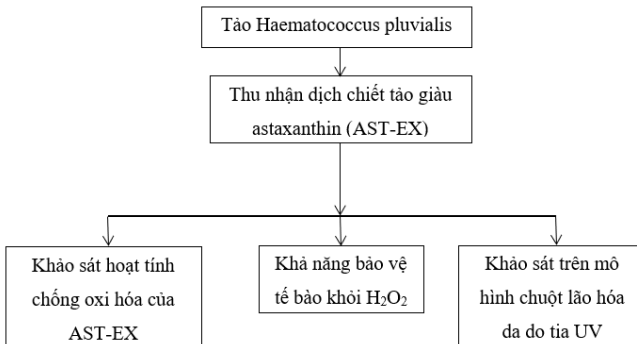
Tảo Haematococcus pluvialis

Thu nhận dịch chiết tảo giàu astaxanthin (AST-EX)

Khảo sát hoạt tính chống oxi hóa của AST-EX

Khả năng bảo vệ tế bào khỏi $H_2O_2$

Khảo sát trên mô hình chuột lão hóa da do tia UV